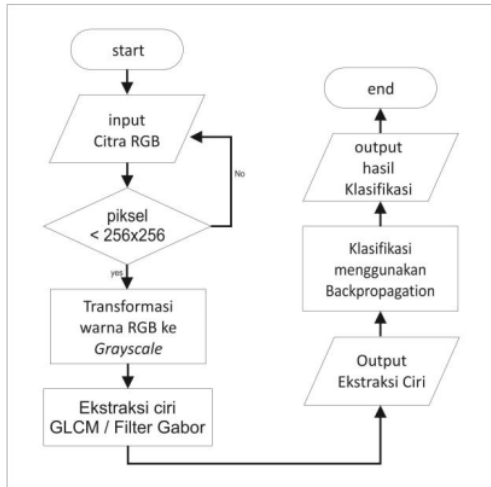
start

input
Citra RGB

No

piksel
< 256x256

yes

Transformasi
warna RGB ke
Grayscale

Ekstraksi ciri
GLCM / Filter Gabor

Output
Ekstraksi Ciri

Klasifikasi
menggunakan
Backpropagation

output
hasil
Klasifikasi

end